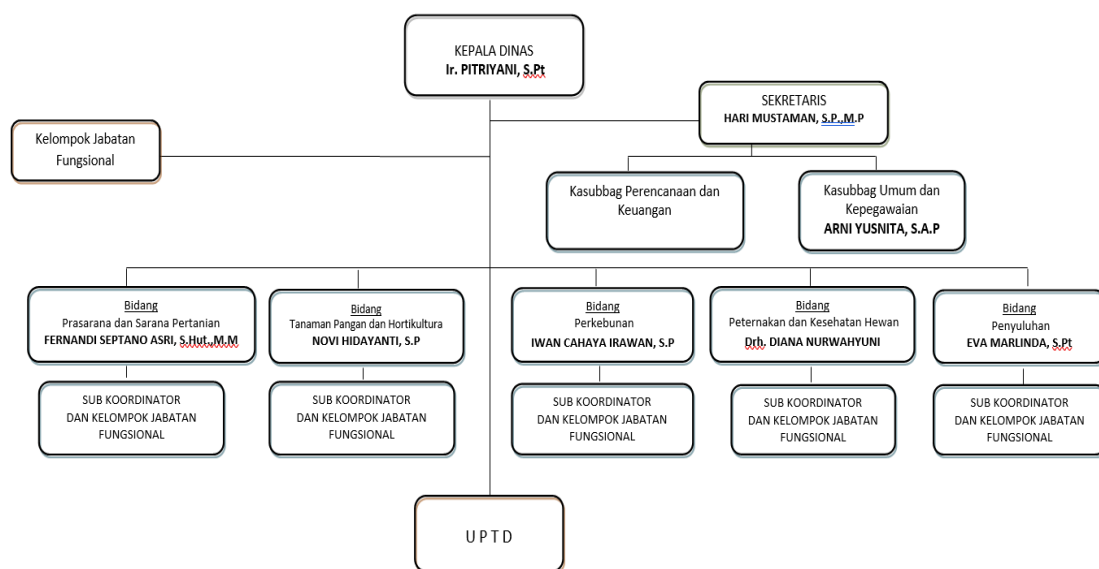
KEPALA DINAS
Ir. PITRIYANI, S.Pt

SEKRETARIS
HARI MUSTAMAN, S.P.,M.P

Kelompok Jabatan Fungsional

Kasubbag Perencanaan dan Keuangan

Kasubbag Umum dan Kepegawaian
ARNI YUSNITA, S.A.P

Bidang
Prasarana dan Sarana Pertanian
FERNANDI SEPTANO ASRI, S.Hut.,M.M

SUB KOORDINATOR DAN KELOMPOK JABATAN FUNGSIONAL

Bidang
Tanaman Pangan dan Hortikultura
NOVI HIDAYANTI, S.P

SUB KOORDINATOR DAN KELOMPOK JABATAN FUNGSIONAL

Bidang
Perkebunan
IWAN CAHAYA IRAWAN, S.P

SUB KOORDINATOR DAN KELOMPOK JABATAN FUNGSIONAL

Bidang
Peternakan dan Kesehatan Hewan
Drh. DIANA NURWAHYUNI

SUB KOORDINATOR DAN KELOMPOK JABATAN FUNGSIONAL

Bidang
Penyuluhan
EVA MARLINDA, S.Pt

SUB KOORDINATOR DAN KELOMPOK JABATAN FUNGSIONAL

U P T D